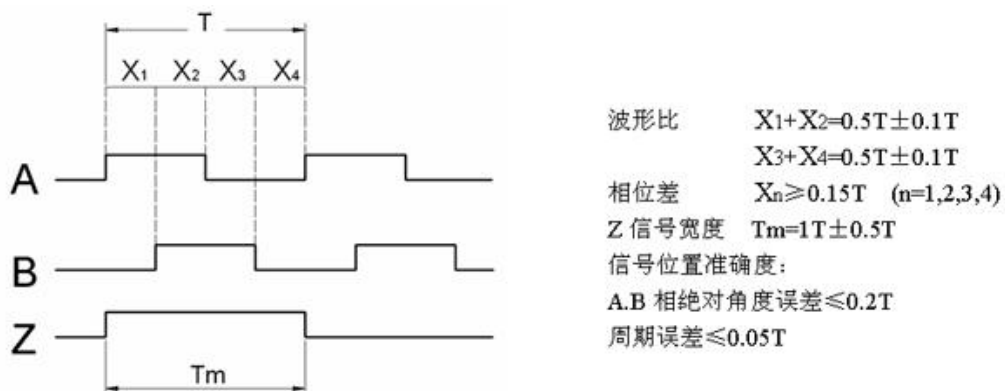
T

$X_1$ $X_2$ $X_3$ $X_4$

A

B

Z

Tm

波形比 $X_1+X_2=0.5T\pm0.1T$

$X_3+X_4=0.5T\pm0.1T$

相位差 $X_n\geqslant0.15T$ (n=1,2,3,4)

Z 信号宽度 $Tm=1T\pm0.5T$

信号位置准确度：

A.B 相绝对角度误差$\leqslant0.2T$

周期误差$\leqslant0.05T$